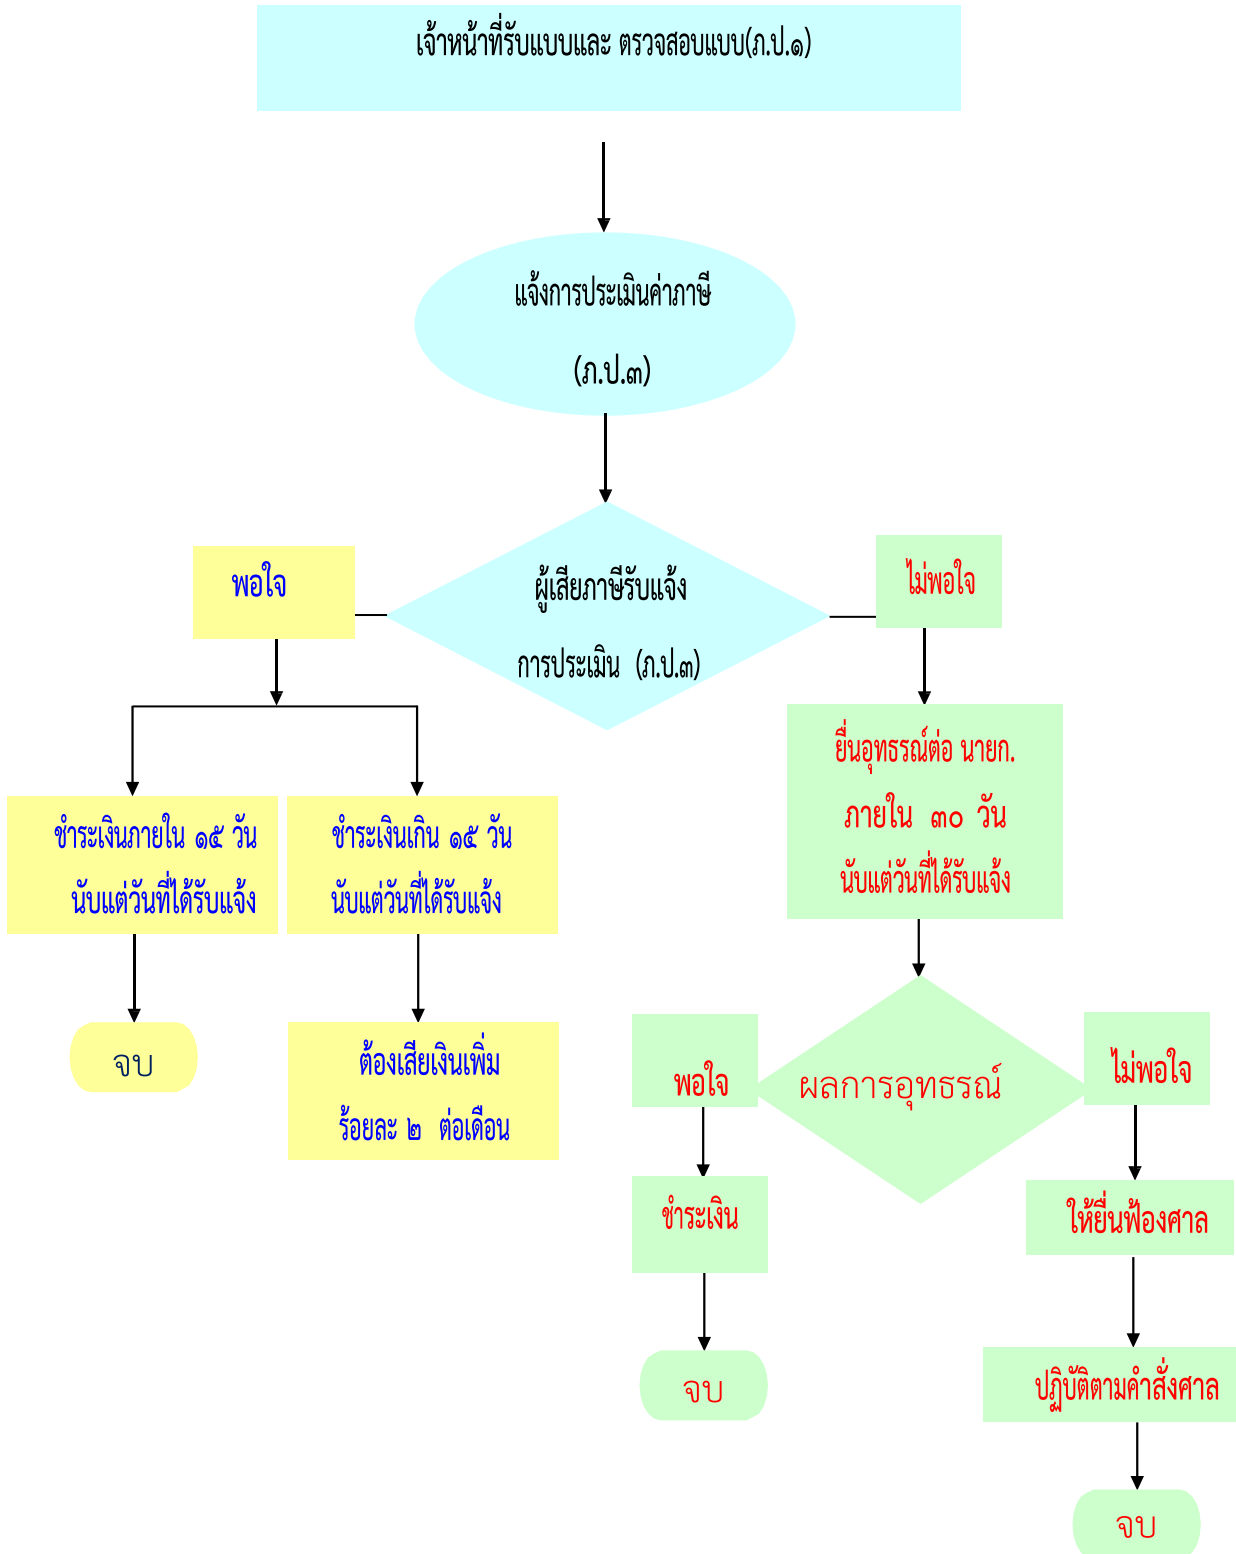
เจ้าหน้าที่รับแบบและ ตรวจสอบแบบ(ภ.ป.๑)

แจ้งการประเมินค่าภาษี

(ภ.ป.๓)

ผู้เสียภาษีรับแจ้ง

การประเมิน (ภ.ป.๓)

พอใจ

ไม่พอใจ

ชำระเงินภายใน ๑๕ วัน นับแต่วันที่ได้รับแจ้ง

ชำระเงินเกิน ๑๕ วัน นับแต่วันที่ได้รับแจ้ง

ยื่นอุทธรณ์ต่อ นายก. ภายใน ๓๐ วัน นับแต่วันที่ได้รับแจ้ง

จบ

ต้องเสียเงินเพิ่ม ร้อยละ ๒ ต่อเดือน

พอใจ

ผลการอุทธรณ์

ไม่พอใจ

ชำระเงิน

ให้ยื่นฟ้องศาล

จบ

ปฏิบัติตามคำสั่งศาล

จบ